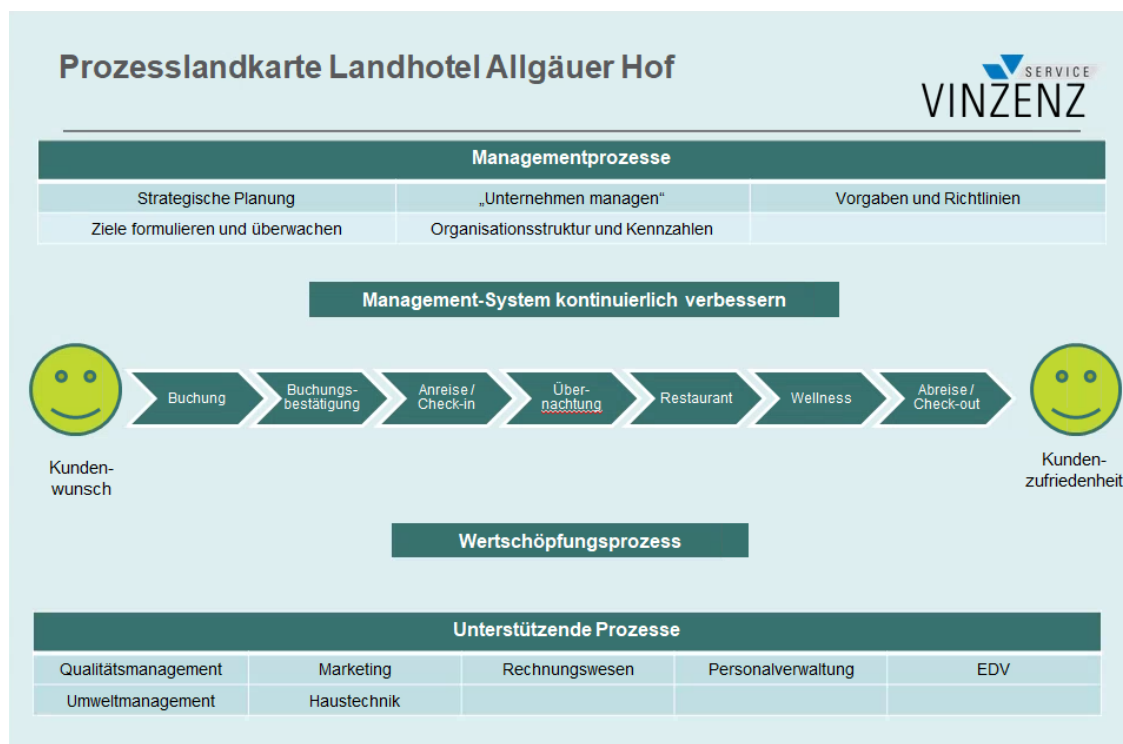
Prozesslandkarte Landhotel Allgäuer Hof

SERVICE
VINZENZ

Managementprozesse

| Strategische Planung | „Unternehmen managen“ | Vorgaben und Richtlinien |
|---|---|---|
| Ziele formulieren und überwachen | Organisationsstruktur und Kennzahlen | |

Management-System kontinuierlich verbessern

Kundenwunsch

Buchung

Buchungsbestätigung

Anreise / Check-in

Übernachtung

Restaurant

Wellness

Abreise / Check-out

Kundenzufriedenheit

Wertschöpfungsprozess

Unterstützende Prozesse

| Qualitätsmanagement | Marketing | Rechnungswesen | Personalverwaltung | EDV |
|---|---|---|---|---|
| Umweltmanagement | Haustechnik | | | |